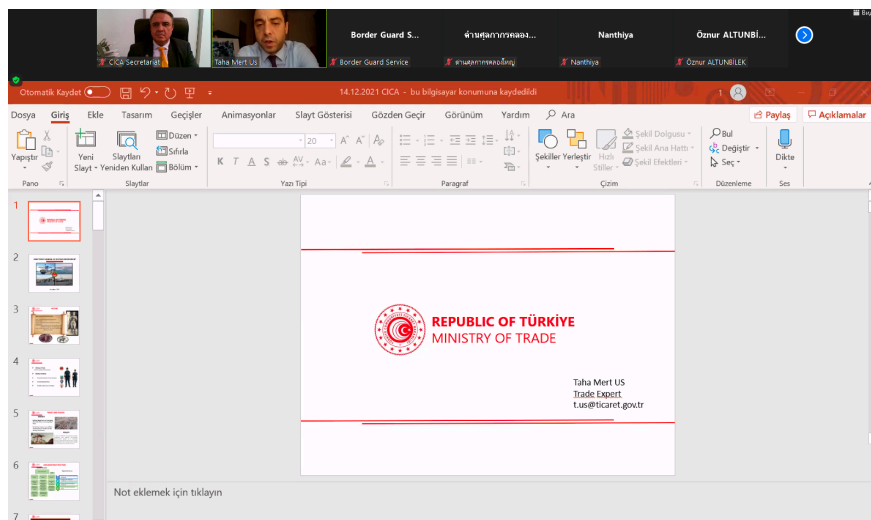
CICA Secretariat
Taha Mert US
Border Guard S...
Border Guard Service
ด่านศุลกากรคลอง...
ด่านศุลกากรคลองใหญ่
Nanthiya
Nanthiya
Öznur ALTUNBİ...
Öznur ALTUNBİLEK

Otomatik Kaydet
14.12.2021 CICA - bu bilgisayar konumuna kaydedildi
Ara
Paylaş
Açıklamalar

Dosya Giriş Ekle Tasarım Geçişler Animasyonlar Slayt Gösterisi Gözden Geçir Görünüm Yardım

Yapıştır
Pano
Yeni Slayt
Slaytları Yeniden Kullan
Düzen
Sıfırla
Bölüm
Slaytlar
20
Yazı Tipi
Paragraf
Şekiller
Yerleştir
Hızlı Stiller
Şekil Dolgusu
Şekil Ana Hattı
Şekil Efektleri
Çizim
Bul
Değiştir
Seç
Düzenleme
Dikte
Ses

1
2
3
4
5
6
7

REPUBLIC OF TÜRKİYE
MINISTRY OF TRADE

Taha Mert US
Trade Expert
t.us@ticaret.gov.tr

Not eklemek için tıklayın